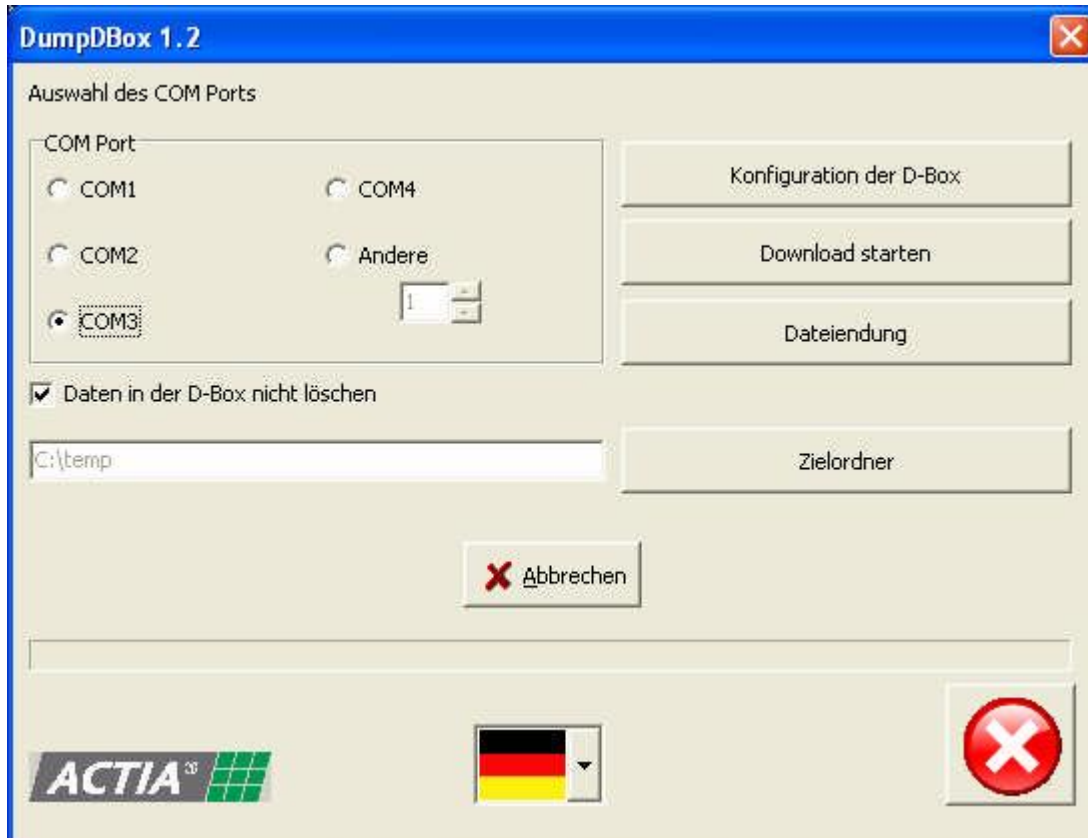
DumpDBox 1.2

Auswahl des COM Ports

COM Port

COM1

COM4

COM2

Andere

1

COM3

Konfiguration der D-Box

Download starten

Dateiendung

Daten in der D-Box nicht löschen

C:\temp

Zielordner

Abbrechen

ACTIA®